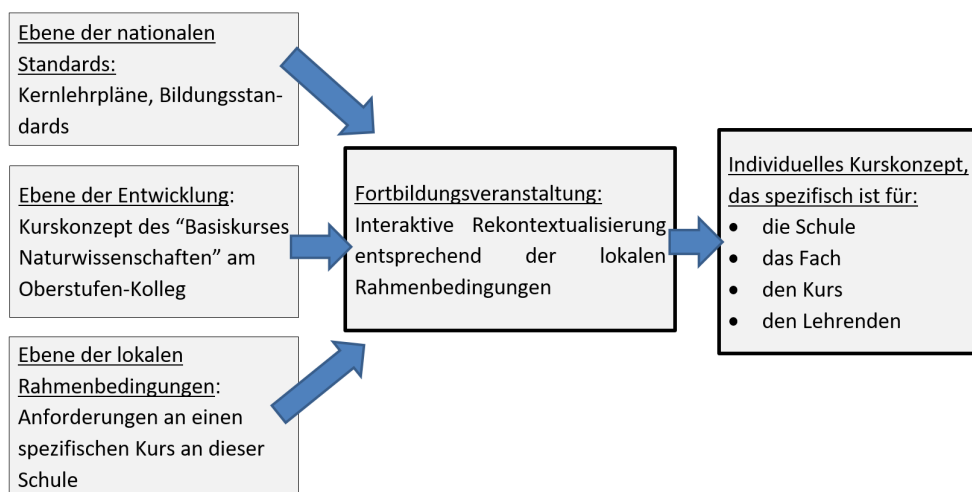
Ebene der nationalen Standards:
Kernlehrpläne, Bildungsstandards

Ebene der Entwicklung:
Kurskonzept des "Basiskurses Naturwissenschaften" am Oberstufen-Kolleg

Ebene der lokalen Rahmenbedingungen:
Anforderungen an einen spezifischen Kurs an dieser Schule

Fortbildungsveranstaltung:
Interaktive Rekontextualisierung entsprechend der lokalen Rahmenbedingungen

Individuelles Kurskonzept, das spezifisch ist für:
- die Schule
- das Fach
- den Kurs
- den Lehrenden